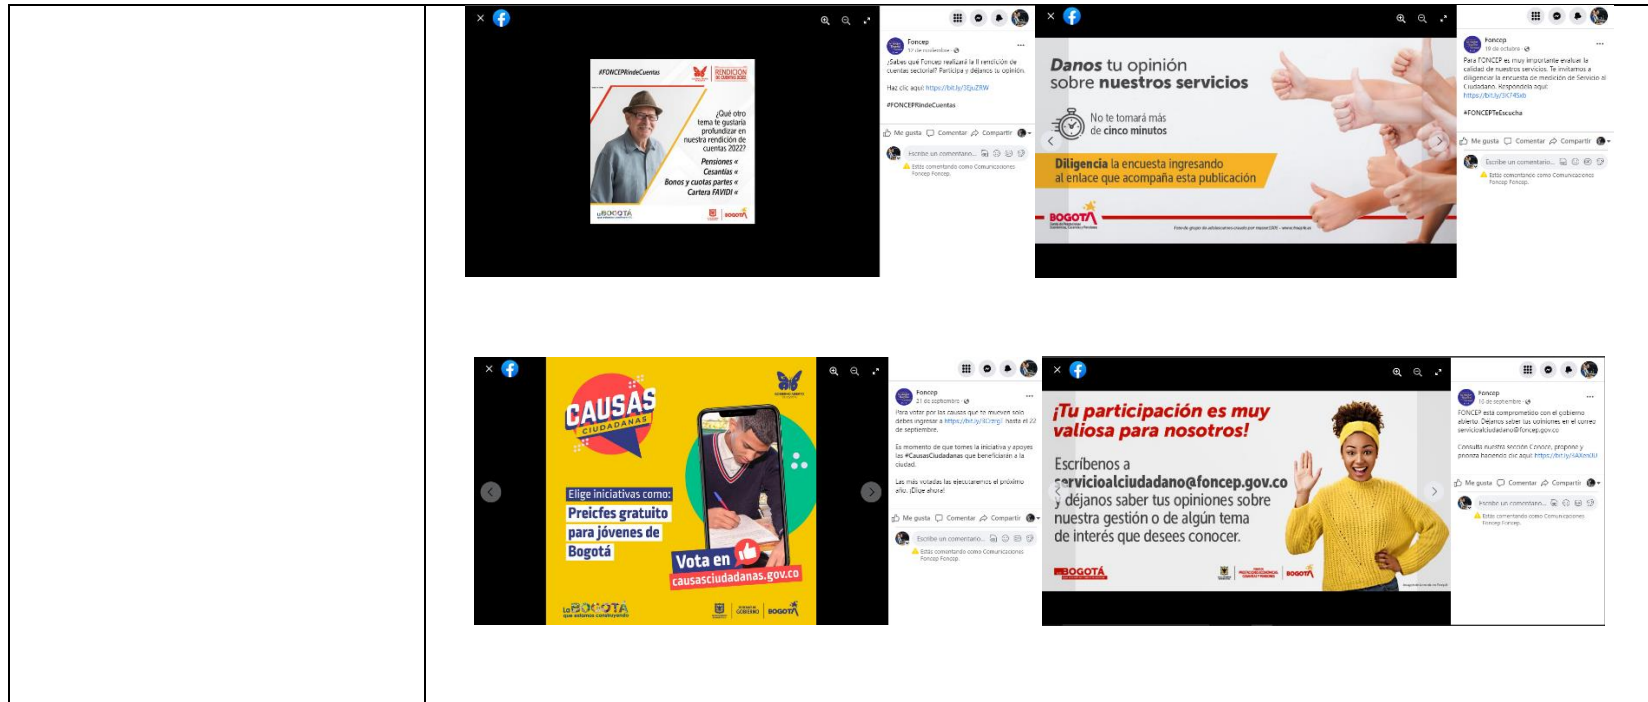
#FONCEPRindeCuentas

RENDICIÓN DE CUENTAS 2022

¿Qué otro tema te gustaría profundizar en nuestra rendición de cuentas 2022?

Pensiones «
Cesantías «
Bonos y cuotas partes «
Cartera FAVIDI «

BOGOTÁ

Foncep
17 de noviembre

¿Sabes que Foncep realizará la II rendición de cuentas sectorial? Participa y déjanos tu opinión.

Haz clic aquí: https://bit.ly/3EjuZRW

#FONCEPRindeCuentas

Me gusta Comentar Compartir

Escribe un comentario...

Estás comentando como Comunicaciones Foncep Foncep.

Danos tu opinión sobre nuestros servicios

No te tomará más de cinco minutos

Diligencia la encuesta ingresando al enlace que acompaña esta publicación

BOGOTÁ

Foncep
19 de octubre

Para FONCEP es muy importante evaluar la calidad de nuestros servicios. Te invitamos a diligenciar la encuesta de medición de Servicio al Ciudadano. Respóndela aquí: https://bit.ly/3X745xb

#FONCEPTeEscucha

Me gusta Comentar Compartir

Escribe un comentario...

Estás comentando como Comunicaciones Foncep Foncep.

CAUSAS CIUDADANAS

Elige iniciativas como:
Preicfes gratuito para jóvenes de Bogotá

Vota en causasciudadanas.gov.co

BOGOTÁ

Foncep
21 de septiembre

Para votar por las causas que te mueven solo debes ingresar a https://bit.ly/3Cznrgl hasta el 22 de septiembre.

Es momento de que tomes la iniciativa y apoyes las #CausasCiudadanas que beneficiarán a la ciudad.

Las más votadas las ejecutaremos el próximo año. ¡Elige ahora!

Me gusta Comentar Compartir

Escribe un comentario...

Estás comentando como Comunicaciones Foncep Foncep.

¡Tu participación es muy valiosa para nosotros!

Escríbenos a servicioalciudadano@foncep.gov.co y déjanos saber tus opiniones sobre nuestra gestión o de algún tema de interés que desees conocer.

BOGOTÁ

Foncep
15 de septiembre

FONCEP está comprometido con el gobierno abierto. Déjanos saber tus opiniones en el correo servicioalciudadano@foncep.gov.co

Consulta nuestra sección Conoce, propone y prioriza haciendo clic aquí: https://bit.ly/3AXeoXU

Me gusta Comentar Compartir

Escribe un comentario...

Estás comentando como Comunicaciones Foncep Foncep.